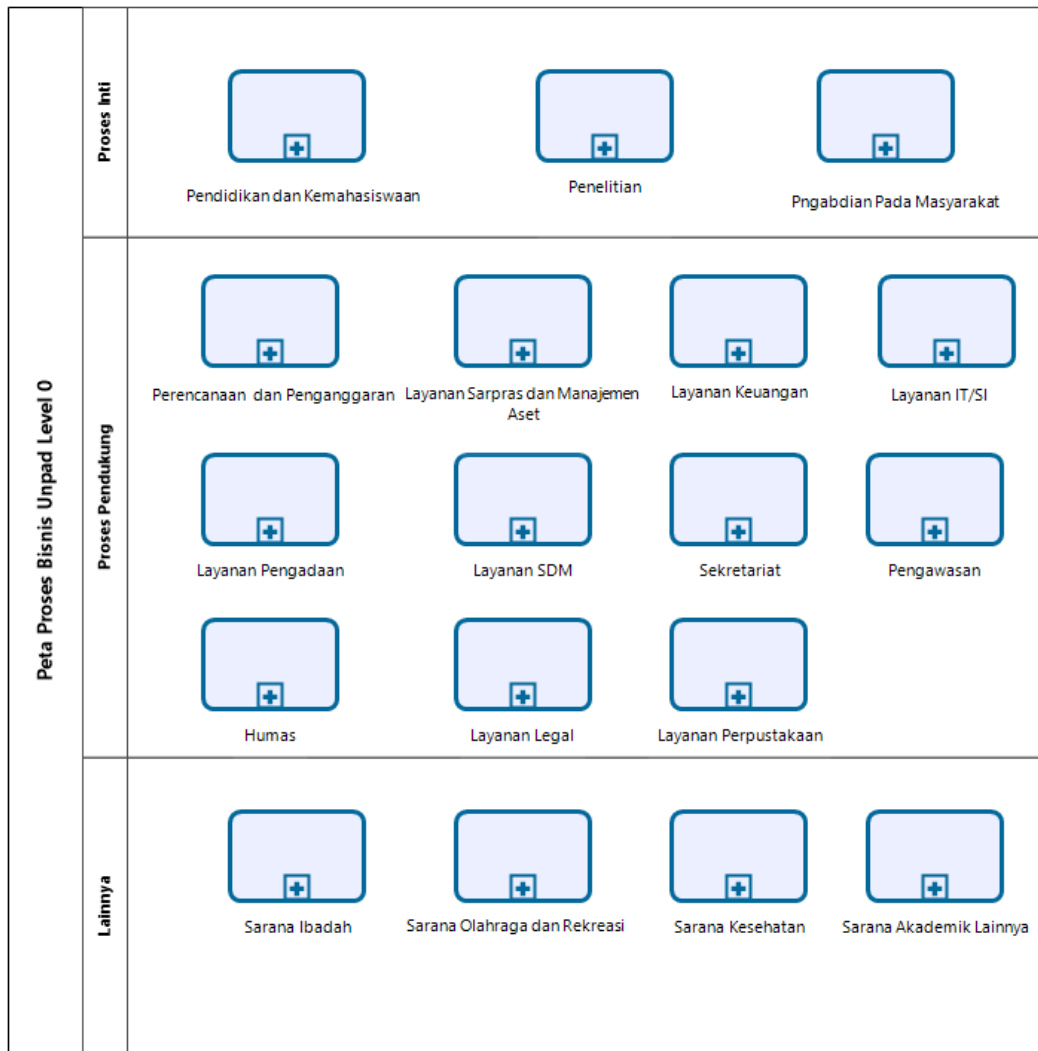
Peta Proses Bisnis Unpad Level 0

Proses Inti

Pendidikan dan Kemahasiswaan

Penelitian

Pngabdian Pada Masyarakat

Proses Pendukung

Perencanaan dan Penganggaran

Layanan Sarpras dan Manajemen Aset

Layanan Keuangan

Layanan IT/SI

Layanan Pengadaan

Layanan SDM

Sekretariat

Pengawasan

Humas

Layanan Legal

Layanan Perpustakaan

Lainnya

Sarana Ibadah

Sarana Olahraga dan Rekreasi

Sarana Kesehatan

Sarana Akademik Lainnya